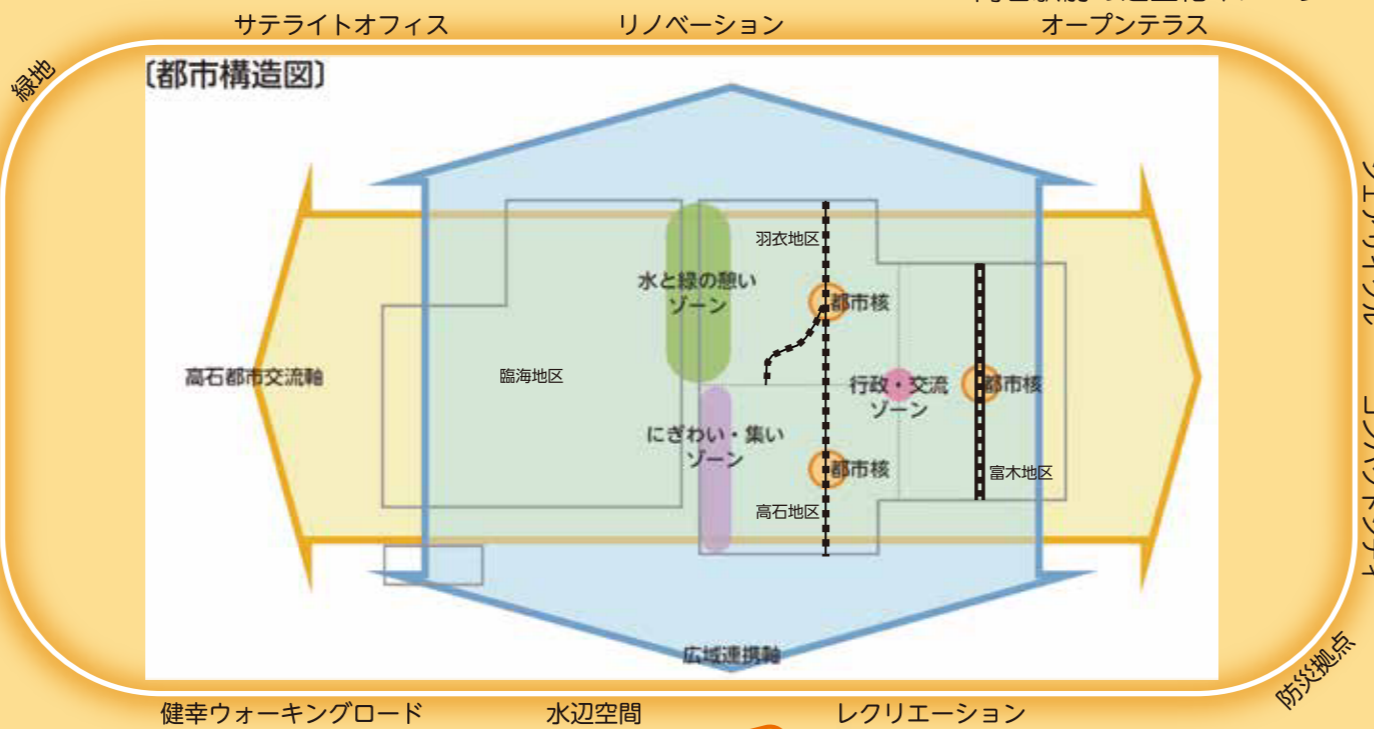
サテライトオフィス

リノベーション

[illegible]
オープンテラス

緑地

〔都市構造図〕

羽衣地区

水と緑の憩い
ゾーン

都市核

高石都市交流軸

臨海地区

行政・交流
ゾーン

都市核

にぎわい・集い
ゾーン

都市核

富木地区

高石地区

広域連携軸

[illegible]

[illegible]

防災拠点

健幸ウォーキングロード

水辺空間

レクリエーション